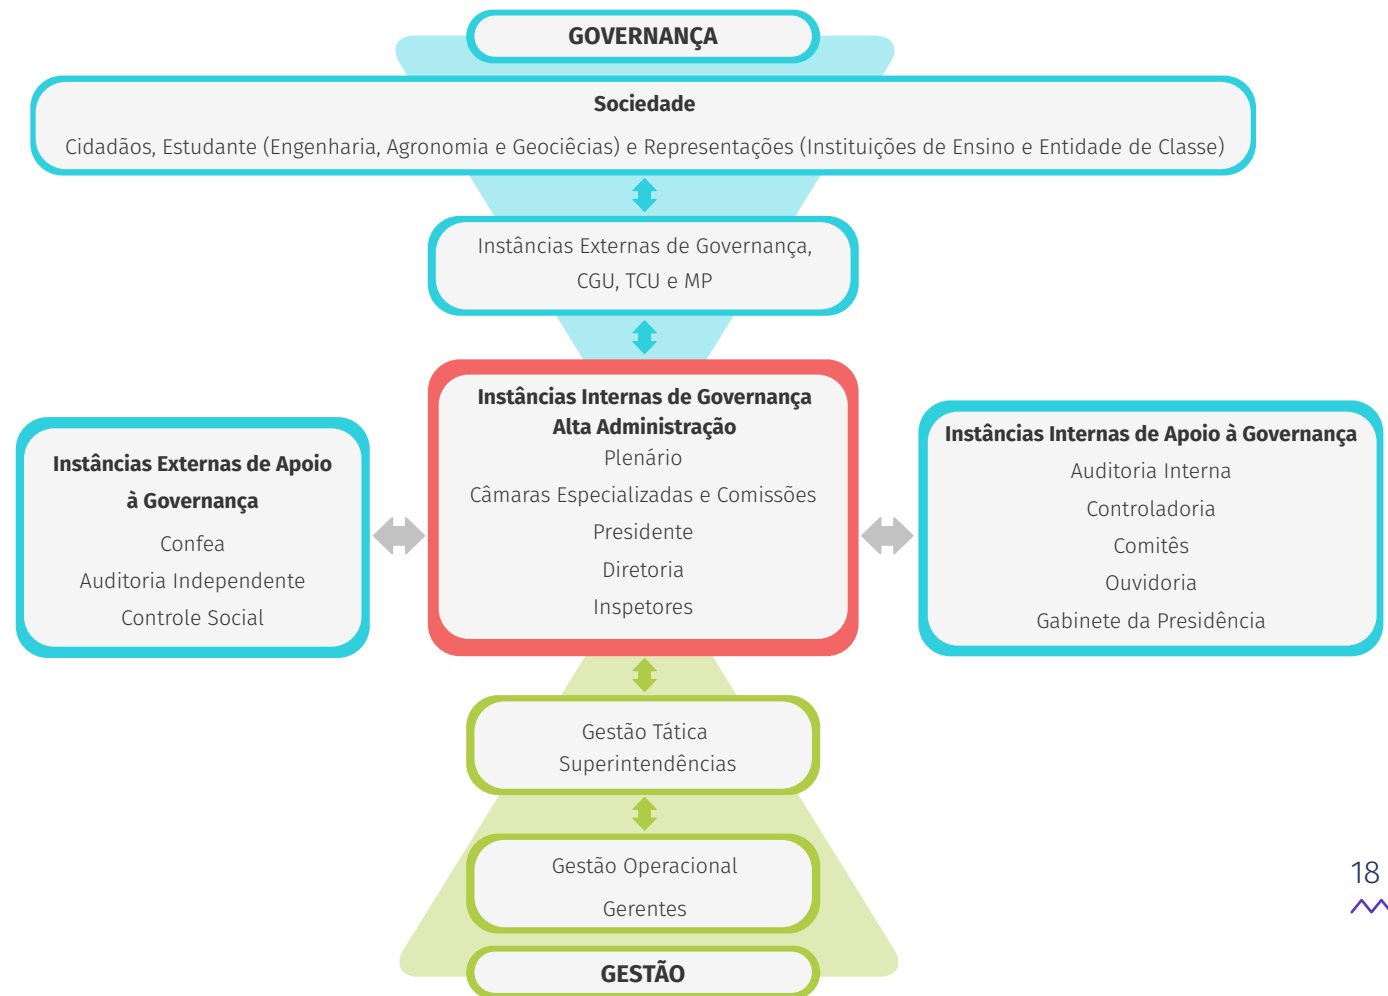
GOVERNANÇA

Sociedade

Cidadãos, Estudante (Engenharia, Agronomia e Geociêcias) e Representações (Instituições de Ensino e Entidade de Classe)

Instâncias Externas de Governança, CGU, TCU e MP

Instâncias Externas de Apoio à Governança

Confea

Auditoria Independente

Controle Social

Instâncias Internas de Governança
Alta Administração

Plenário

Câmaras Especializadas e Comissões

Presidente

Diretoria

Inspetores

Instâncias Internas de Apoio à Governança

Auditoria Interna

Controladoria

Comitês

Ouvidoria

Gabinete da Presidência

Gestão Tática
Superintendências

Gestão Operacional

Gerentes

GESTÃO

18